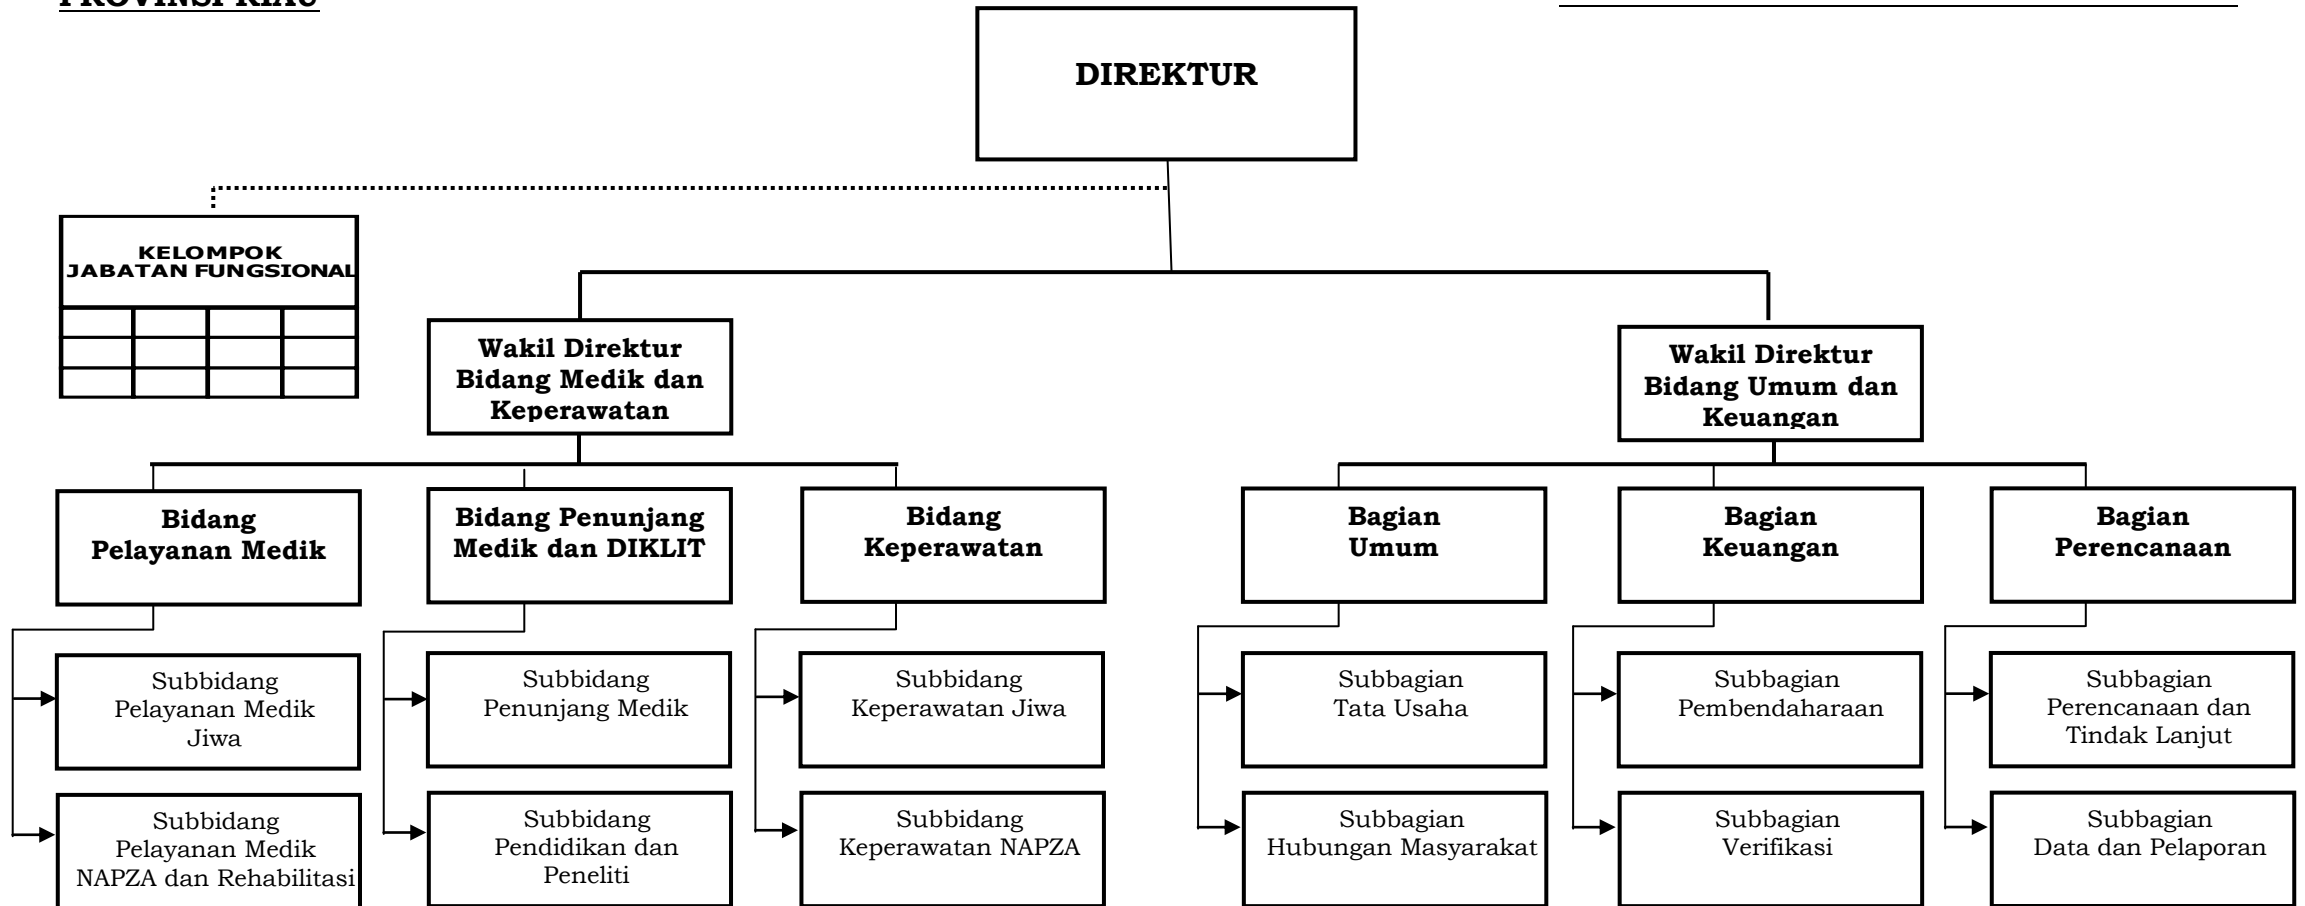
PROVINSI RIAU

DIREKTUR

KELOMPOK JABATAN FUNGSIONAL

Wakil Direktur Bidang Medik dan Keperawatan

Wakil Direktur Bidang Umum dan Keuangan

Bidang Pelayanan Medik

Bidang Penunjang Medik dan DIKLIT

Bidang Keperawatan

Bagian Umum

Bagian Keuangan

Bagian Perencanaan

Subbidang Pelayanan Medik Jiwa

Subbidang Pelayanan Medik NAPZA dan Rehabilitasi

Subbidang Penunjang Medik

Subbidang Pendidikan dan Peneliti

Subbidang Keperawatan Jiwa

Subbidang Keperawatan NAPZA

Subbagian Tata Usaha

Subbagian Hubungan Masyarakat

Subbagian Pembendaharaan

Subbagian Verifikasi

Subbagian Perencanaan dan Tindak Lanjut

Subbagian Data dan Pelaporan